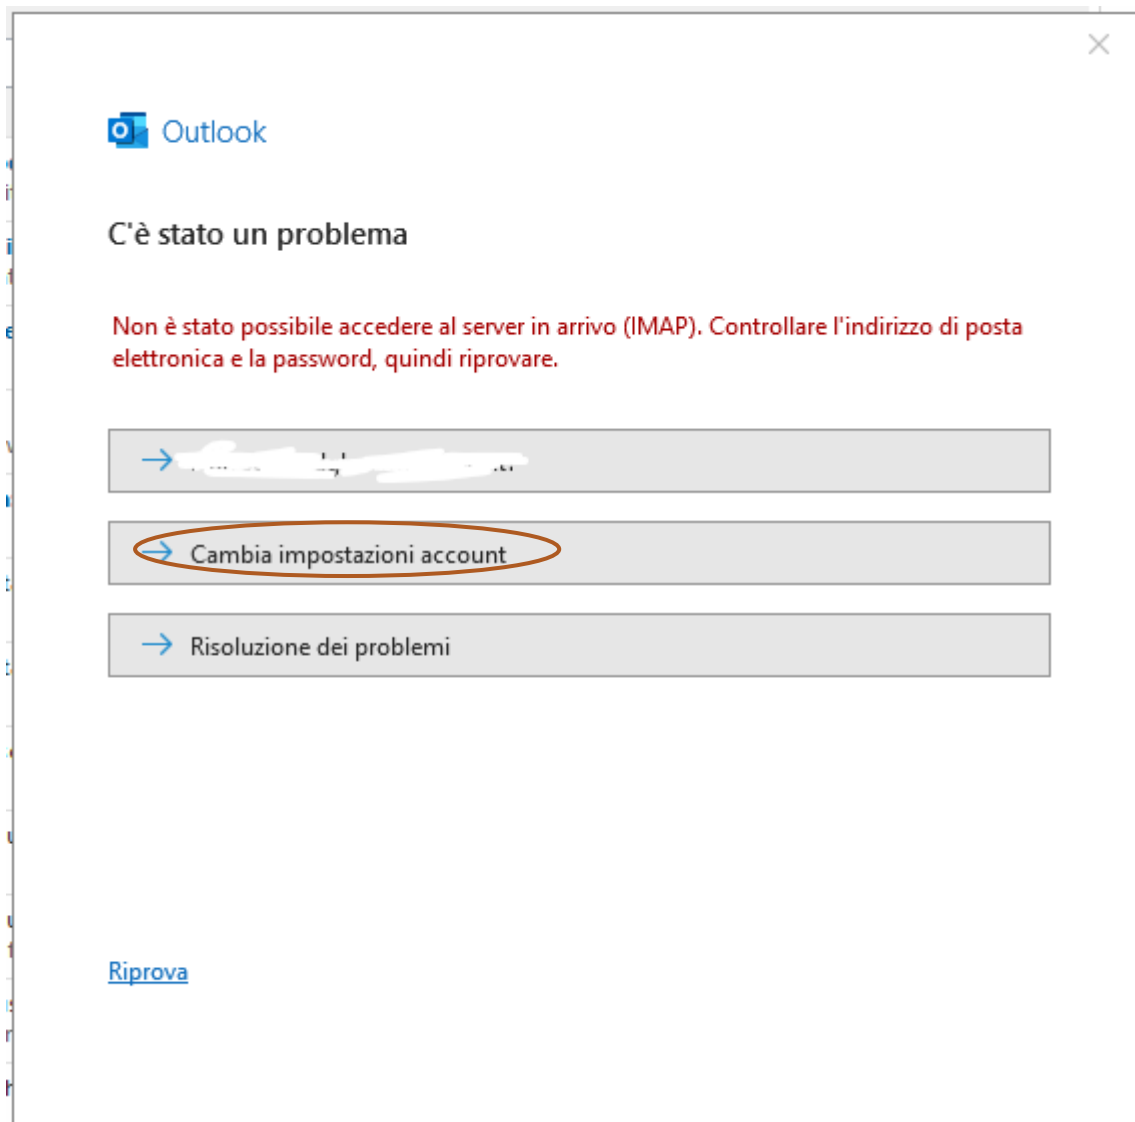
Outlook

C'è stato un problema

Non è stato possibile accedere al server in arrivo (IMAP). Controllare l'indirizzo di posta elettronica e la password, quindi riprovare.

→ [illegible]

→ Cambia impostazioni account

→ Risoluzione dei problemi

Riprova